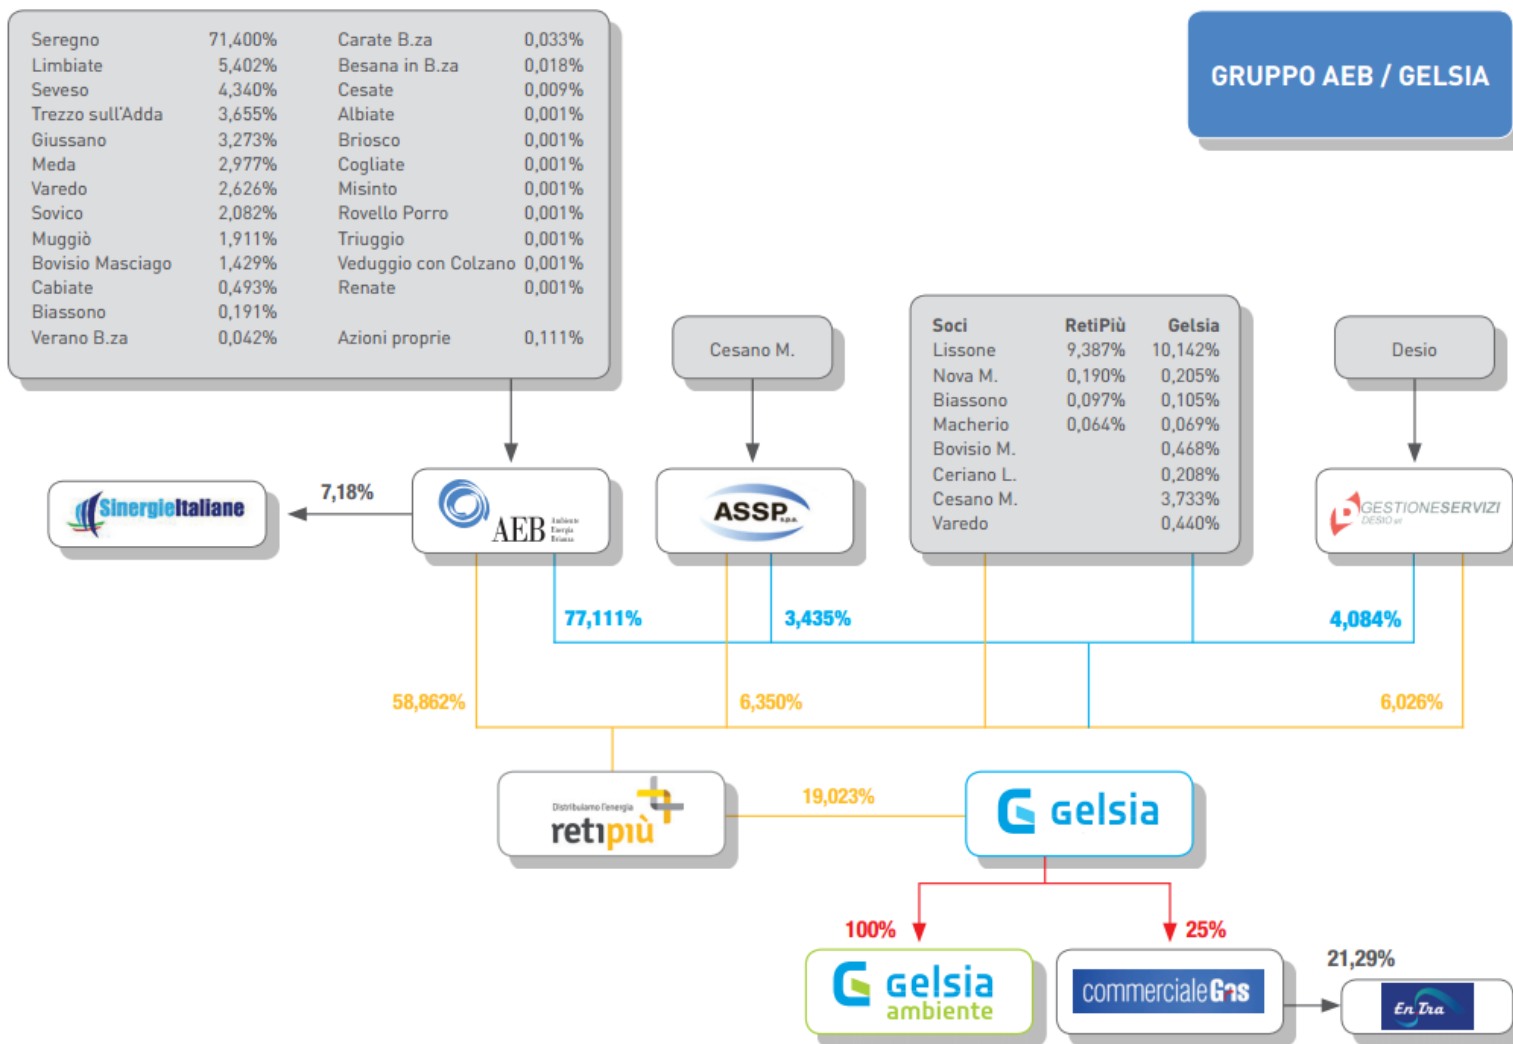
| | | | |
|---|---|---|---|
| Seregno | 71,400% | Carate B.za | 0,033% |
| Limbiate | 5,402% | Besana in B.za | 0,018% |
| Seveso | 4,340% | Cesate | 0,009% |
| Trezzo sull'Adda | 3,655% | Albiate | 0,001% |
| Giussano | 3,273% | Briosco | 0,001% |
| Meda | 2,977% | Cogliate | 0,001% |
| Varedo | 2,626% | Misinto | 0,001% |
| Sovico | 2,082% | Rovello Porro | 0,001% |
| Muggiò | 1,911% | Triuggio | 0,001% |
| Bovisio Masciago | 1,429% | Veduggio con Colzano | 0,001% |
| Cabiate | 0,493% | Renate | 0,001% |
| Biassono | 0,191% | | |
| Verano B.za | 0,042% | Azioni proprie | 0,111% |

GRUPPO AEB / GELSIA

Cesano M.

| Soci | RetiPiù | Gelsia |
|---|---|---|
| Lissone | 9,387% | 10,142% |
| Nova M. | 0,190% | 0,205% |
| Biassono | 0,097% | 0,105% |
| Macherio | 0,064% | 0,069% |
| Bovisio M. | | 0,468% |
| Ceriano L. | | 0,208% |
| Cesano M. | | 3,733% |
| Varedo | | 0,440% |

Desio

SinergieItaliane

7,18%

AEB Ambiente Energia Brianza

ASSP s.p.a.

GESTIONESERVIZI DESIO srl

77,111%

3,435%

4,084%

58,862%

6,350%

6,026%

Distribuiamo l'energia retipiù

19,023%

Gelsia

100%

25%

Gelsia ambiente

commercialeGas

21,29%

EnTra